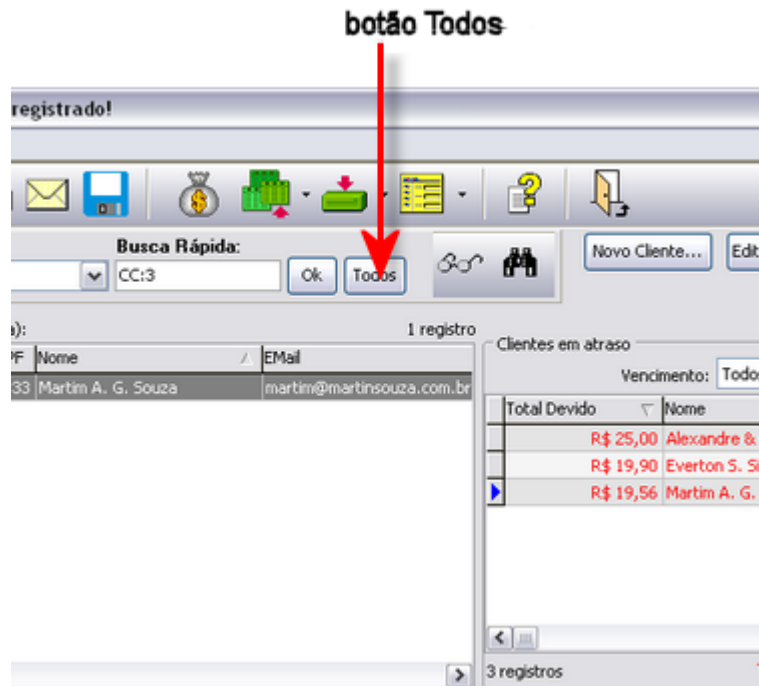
botão Todos

registrado!

Busca Rápida:

CC:3

Ok

Todos

Novo Cliente...

Edit

a):

1 registro

PF

Nome

EMail

33

Martim A. G. Souza

martim@martinsouza.com.br

Clientes em atraso

Vencimento:

Todos

| Total Devido | Nome |
|---|---|
| R$ 25,00 | Alexandre & |
| R$ 19,90 | Everton S. Si |
| R$ 19,56 | Martim A. G. |

3 registros